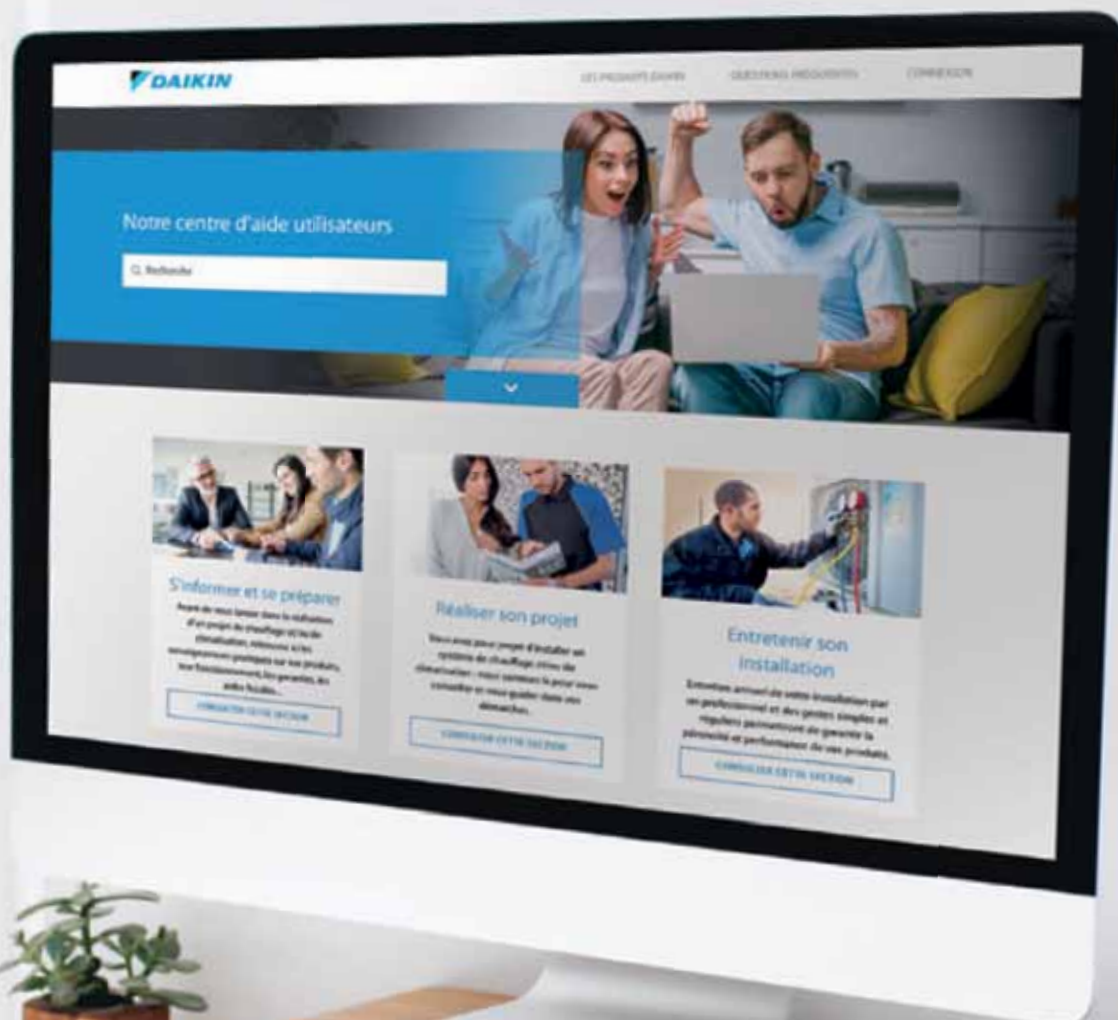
DAIKIN

LES PRODUITS DAIKIN    QUESTIONS FRÉQUENTES    CONNEXION

Notre centre d'aide utilisateurs

Recherche

S'informer et se préparer

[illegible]

CONSULTER CETTE SECTION

Réaliser son projet

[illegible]

CONSULTER CETTE SECTION

Entretenir son installation

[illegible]

CONSULTER CETTE SECTION